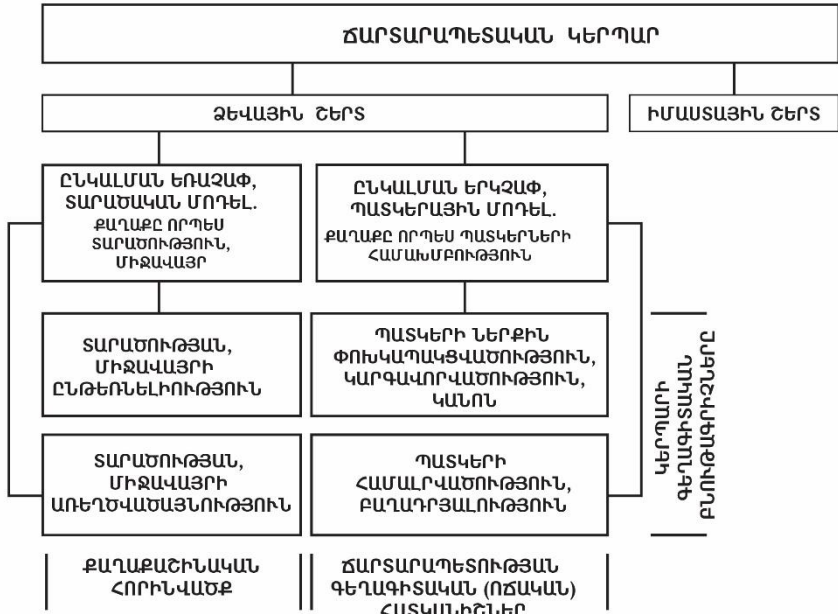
ՃԱՐՏԱՐԱՊԵՏԱԿԱՆ ԿԵՐՊԱՐ

ՁԵՎԱՅԻՆ ՇԵՐՏ

ԻՄԱՍՏԱՅԻՆ ՇԵՐՏ

ԸՆԿԱԼՄԱՆ ԵՌԱՉԱՓ, ՏԱՐԱԾԱԿԱՆ ՄՈԴԵԼ. ՔԱՂԱՔԸ ՈՐՊԵՍ ՏԱՐԱԾՈՒԹՅՈՒՆ, ՄԻՋԱՎԱՅՐ

ԸՆԿԱԼՄԱՆ ԵՐԿՉԱՓ, ՊԱՏԿԵՐԱՅԻՆ ՄՈԴԵԼ. ՔԱՂԱՔԸ ՈՐՊԵՍ ՊԱՏԿԵՐՆԵՐԻ ՀԱՄԱԽՄԲՈՒԹՅՈՒՆ

ՏԱՐԱԾՈՒԹՅԱՆ, ՄԻՋԱՎԱՅՐԻ ԸՆԹԵՌՆԵԼԻՈՒԹՅՈՒՆ

ՊԱՏԿԵՐԻ ՆԵՐՔԻՆ ՓՈԽԿԱՊԱԿՑՎԱԾՈՒԹՅՈՒՆ, ԿԱՐԳԱՎՈՐՎԱԾՈՒԹՅՈՒՆ, ԿԱՆՈՆ

ՏԱՐԱԾՈՒԹՅԱՆ, ՄԻՋԱՎԱՅՐԻ ԱՌԵՂԾՎԱԾԱՅՆՈՒԹՅՈՒՆ

ՊԱՏԿԵՐԻ ՀԱՄԱԼՐՎԱԾՈՒԹՅՈՒՆ, ԲԱՂԱԴՐՅԱԼՈՒԹՅՈՒՆ

ԿԵՐՊԱՐԻ ԳԵՂԱԳԻՏԱԿԱՆ ԲՆՈՒԹԱԳՐԻՉՆԵՐԸ

ՔԱՂԱՔԱՇԻՆԱԿԱՆ ՀՈՐԻՆՎԱԾՔ

ՃԱՐՏԱՐԱՊԵՏՈՒԹՅԱՆ ԳԵՂԱԳԻՏԱԿԱՆ (ՈՃԱԿԱՆ) ՀԱՏԿԱՆԻՇՆԵՐ